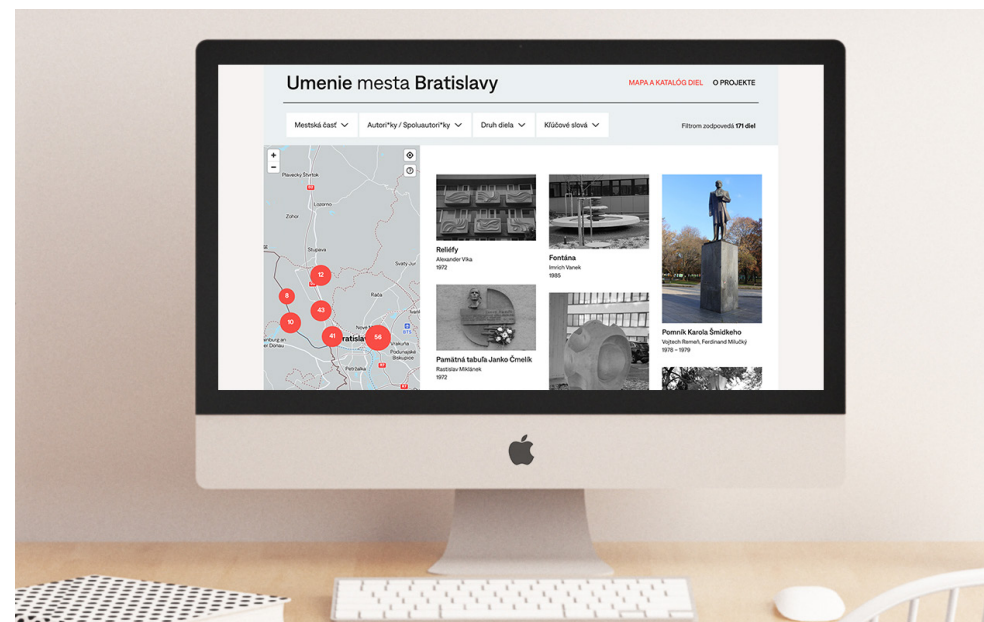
Umenie mesta Bratislavy

MAPA A KATALÓG DIEL O PROJEKTE

Mestská časť Autori*ky / Spoluautori*ky Druh diela Kľúčové slová

Filtrom zodpovedá 171 diel

+
−

Plavecký Štvrtok
Lozorno
Zohor
Stupava
Svätý Jur
Rača
Bratisla
Petržalka
Podunajské Biskupice

12
8
43
10
41
56

Reliéfy
Alexander Vika
1972

Fontána
Imrich Vanek
1985

Pomník Karola Šmidkeho
Vojtech Remeň, Ferdinand Milučký
1978 – 1979

Pamätná tabuľa Janko Čmelík
Rastislav Miklánek
1972